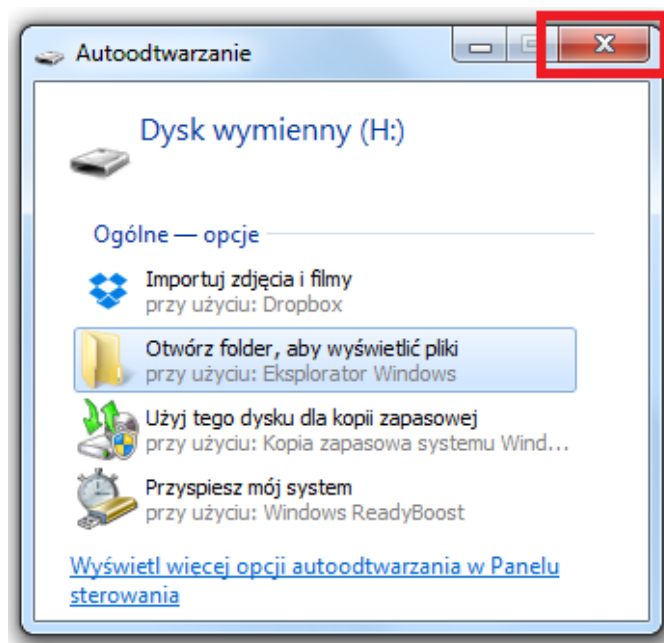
Autoodtwarzanie

Dysk wymienny (H:)

Ogólne — opcje

Importuj zdjęcia i filmy
przy użyciu: Dropbox

Otwórz folder, aby wyświetlić pliki
przy użyciu: Eksplorator Windows

Użyj tego dysku dla kopii zapasowej
przy użyciu: Kopia zapasowa systemu Wind...

Przyspiesz mój system
przy użyciu: Windows ReadyBoost

Wyświetl wiecej opcji autoodtwarzania w Panelu sterowania